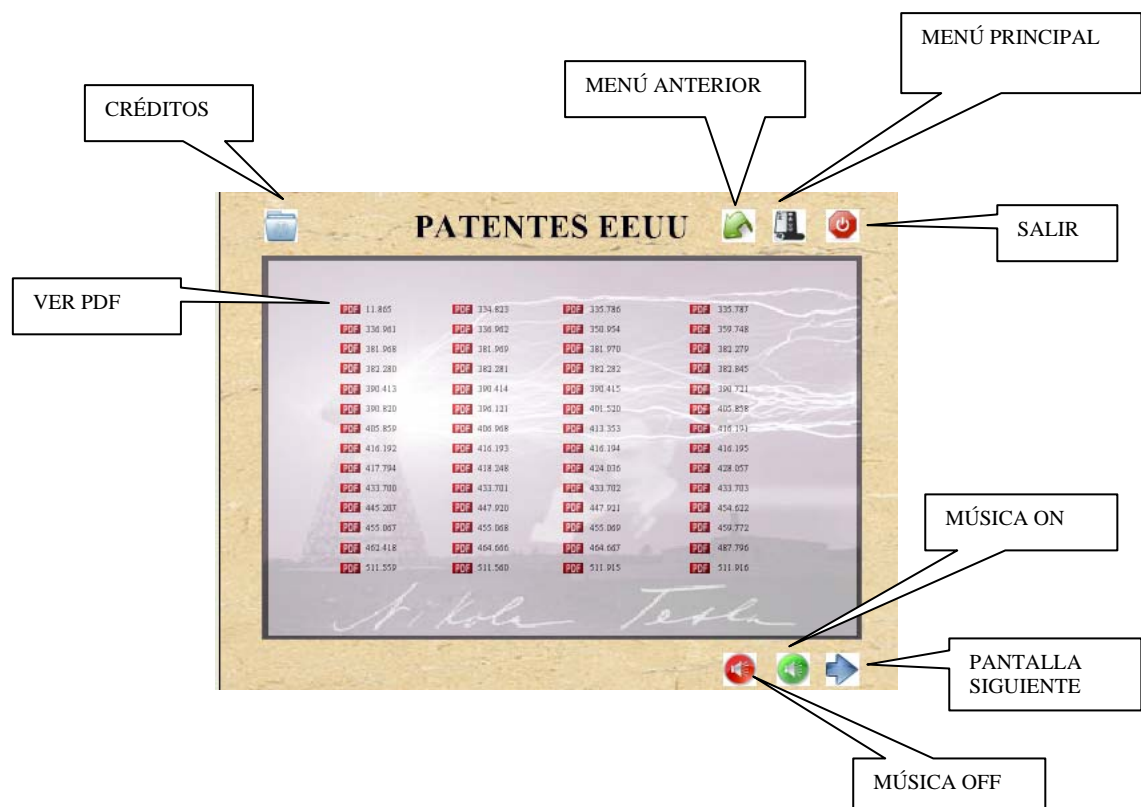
MENÚ PRINCIPAL

MENÚ ANTERIOR

CRÉDITOS

PATENTES EEUU

SALIR

VER PDF

| | | | |
|---|---|---|---|
| PDF 11.865 | PDF 334.823 | PDF 335.786 | PDF 335.787 |
| PDF 336.961 | PDF 336.962 | PDF 350.954 | PDF 359.748 |
| PDF 381.968 | PDF 381.969 | PDF 381.970 | PDF 382.279 |
| PDF 382.280 | PDF 382.281 | PDF 382.282 | PDF 382.845 |
| PDF 390.413 | PDF 390.414 | PDF 390.415 | PDF 390.721 |
| PDF 390.820 | PDF 396.121 | PDF 401.520 | PDF 405.858 |
| PDF 405.859 | PDF 406.968 | PDF 413.353 | PDF 416.191 |
| PDF 416.192 | PDF 416.193 | PDF 416.194 | PDF 416.195 |
| PDF 417.794 | PDF 418.248 | PDF 424.036 | PDF 428.057 |
| PDF 433.700 | PDF 433.701 | PDF 433.702 | PDF 433.703 |
| PDF 445.207 | PDF 447.920 | PDF 447.921 | PDF 454.622 |
| PDF 455.067 | PDF 455.068 | PDF 455.069 | PDF 459.772 |
| PDF 462.418 | PDF 464.666 | PDF 464.667 | PDF 487.796 |
| PDF 511.559 | PDF 511.560 | PDF 511.915 | PDF 511.916 |

Nikola Tesla

MÚSICA ON

PANTALLA SIGUIENTE

MÚSICA OFF